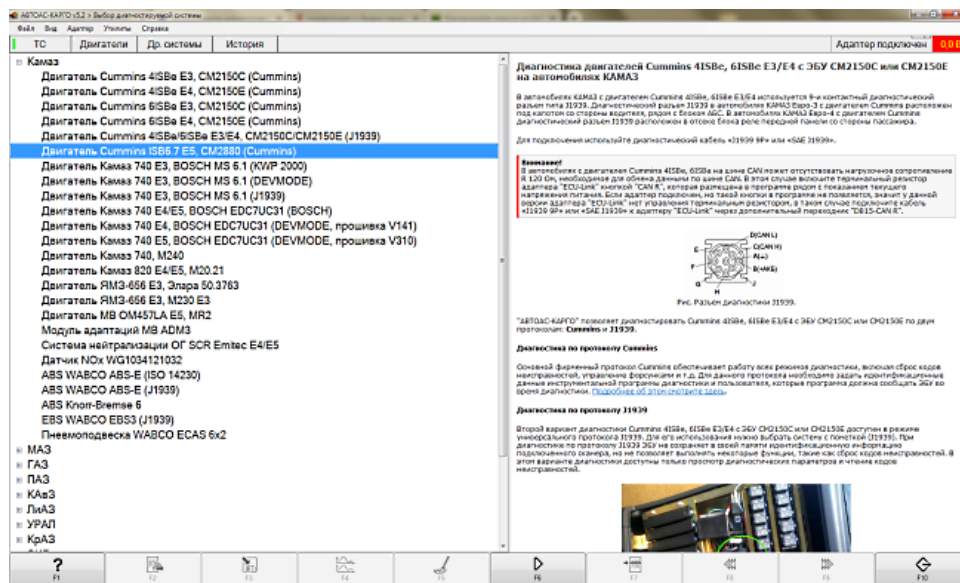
АВТОАС-КАРГО v3.2 > Выбор диагностируемой системы

Файл Вид Адаптер Утилиты Справка

ТС | Двигатели | Др. системы | История

Адаптер подключен 0,0 В

Камаз
Двигатель Cummins 4ISBe E3, CM2150C (Cummins)
Двигатель Cummins 4ISBe E4, CM2150E (Cummins)
Двигатель Cummins 6ISBe E3, CM2150C (Cummins)
Двигатель Cummins 6ISBe E4, CM2150E (Cummins)
Двигатель Cummins 4ISBe/6ISBe E3/E4, CM2150C/CM2150E (J1939)
Двигатель Cummins ISB6.7 E5, CM2880 (Cummins)
Двигатель Камаз 740 E3, BOSCH MS 6.1 (KWP 2000)
Двигатель Камаз 740 E3, BOSCH MS 6.1 (DEVMODE)
Двигатель Камаз 740 E3, BOSCH MS 6.1 (J1939)
Двигатель Камаз 740 E4/E5, BOSCH EDC7UC31 (BOSCH)
Двигатель Камаз 740 E4, BOSCH EDC7UC31 (DEVMODE, прошивка V141)
Двигатель Камаз 740 E5, BOSCH EDC7UC31 (DEVMODE, прошивка V310)
Двигатель Камаз 740, M240
Двигатель Камаз 820 E4/E5, M20.21
Двигатель ЯМЗ-656 E3, Элара 50.3763
Двигатель ЯМЗ-656 E3, M230 E3
Двигатель MB OM457LA E5, MR2
Модуль адаптации MB ADM3
Система нейтрализации ОГ SCR Emitec E4/E5
Датчик NOx WG1034121032
ABS WABCO ABS-E (ISO 14230)
ABS WABCO ABS-E (J1939)
ABS Knorr-Bremse 6
EBS WABCO EBS3 (J1939)
Пневмоподвеска WABCO ECAS 6x2
МАЗ
ГАЗ
ПАЗ
КАвЗ
ЛиАЗ
УРАЛ
КрАЗ

Диагностика двигателей Cummins 4ISBe, 6ISBe E3/E4 с ЭБУ CM2150C или CM2150E на автомобилях КАМАЗ

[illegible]

Для подключения используйте диагностический кабель «J1939 9P» или «SAE J1939».

Внимание!
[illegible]

D(CAN L)
C(CAN H)
A(–)
B(+КБ)
E
F
G
H
J

Рис. Разъем диагностики J1939.

"АВТОАС-КАРГО" позволяет диагностировать Cummins 4ISBe, 6ISBe E3/E4 с ЭБУ CM2150C или CM2150E по двум протоколам: Cummins и J1939.

Диагностика по протоколу Cummins

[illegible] Подробнее об этом смотрите здесь.

Диагностика по протоколу J1939

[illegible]

F1 F2 F3 F4 F5 F6 F7 F8 F9 F10